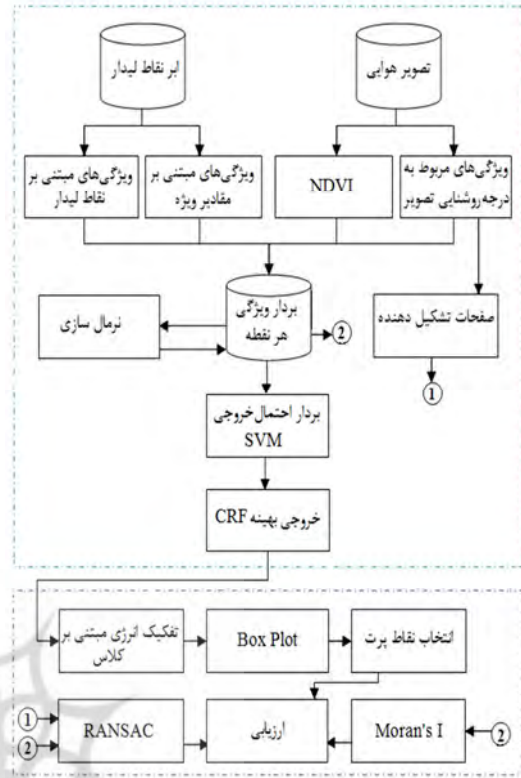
ابر نقاط لیدار

تصویر هوایی

ویژگی‌های مبتنی بر نقاط لیدار

ویژگی‌های مبتنی بر مقادیر ویژه

NDVI

ویژگی‌های مربوط به درجه‌روشنایی تصویر

بردار ویژگی هر نقطه

نرمال سازی

2

صفحات تشکیل دهنده

1

بردار احتمال خروجی SVM

خروجی بهینه CRF

تفکیک انرژی مبتنی بر کلاس

Box Plot

انتخاب نقاط پرت

1

2

RANSAC

ارزیابی

Moran's I

2